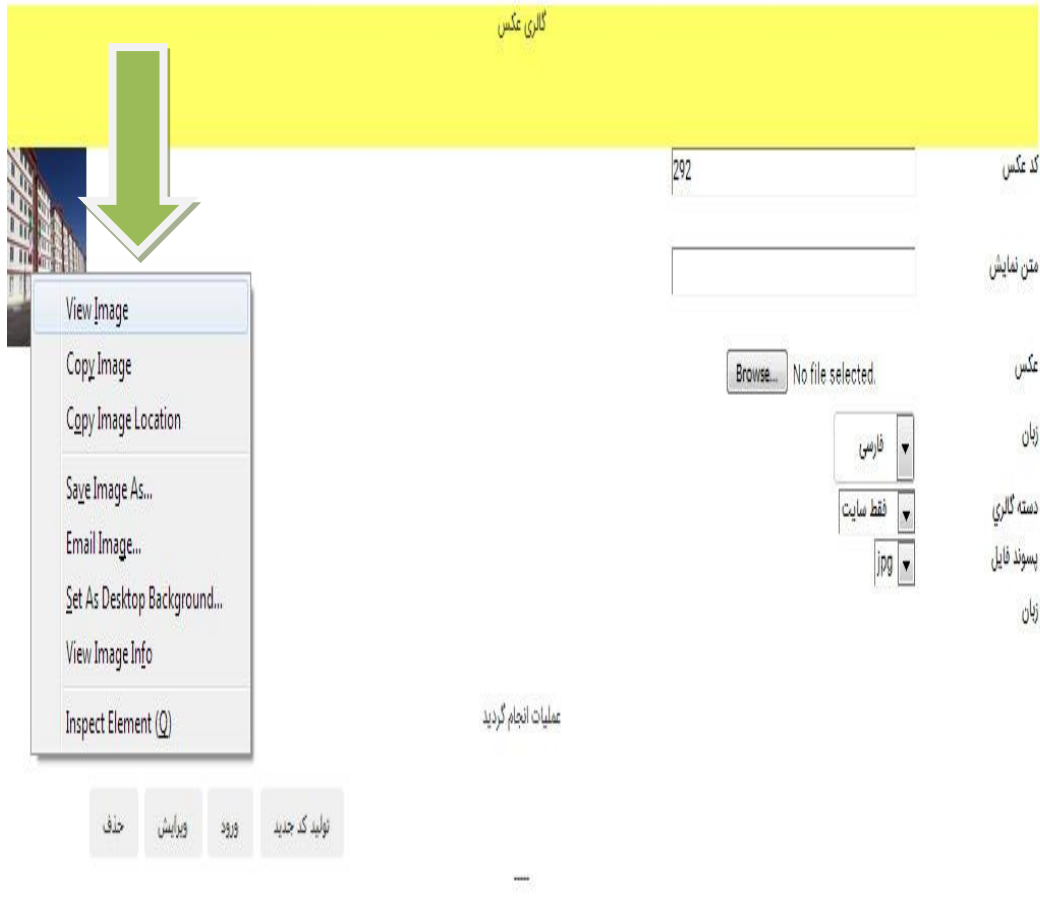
گالري عكس

كد عكس
292

متن نمايش

عكس
Browse... No file selected.

زبان
فارسی

دسته گالري
فقط سایت

پسوند فايل
jpg

زبان

View Image
Copy Image
Copy Image Location
Save Image As...
Email Image...
Set As Desktop Background...
View Image Info
Inspect Element (Q)

عملیات انجام گردید

حذف
ویرایش
ورود
تولید کد جدید

---